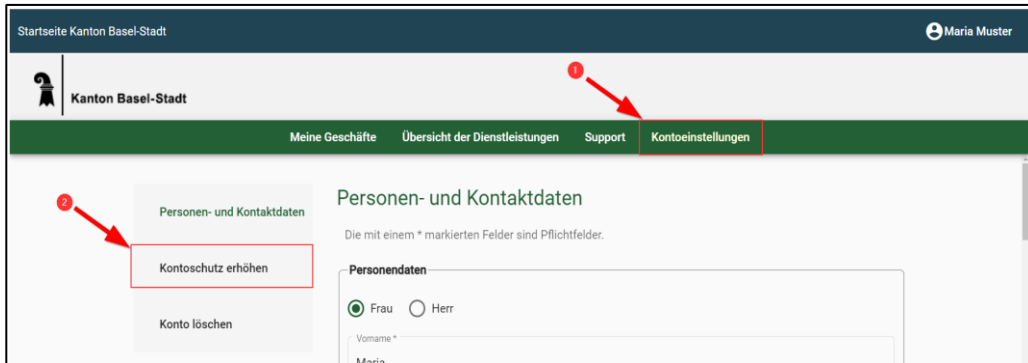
Startseite Kanton Basel-Stadt

Maria Muster

Kanton Basel-Stadt

1

Meine Geschäfte Übersicht der Dienstleistungen Support Kontoeinstellungen

2

Personen- und Kontaktdaten

Kontoschutz erhöhen

Konto löschen

Personen- und Kontaktdaten

Die mit einem * markierten Felder sind Pflichtfelder.

Personendaten

Frau Herr

Vorname *

Maria